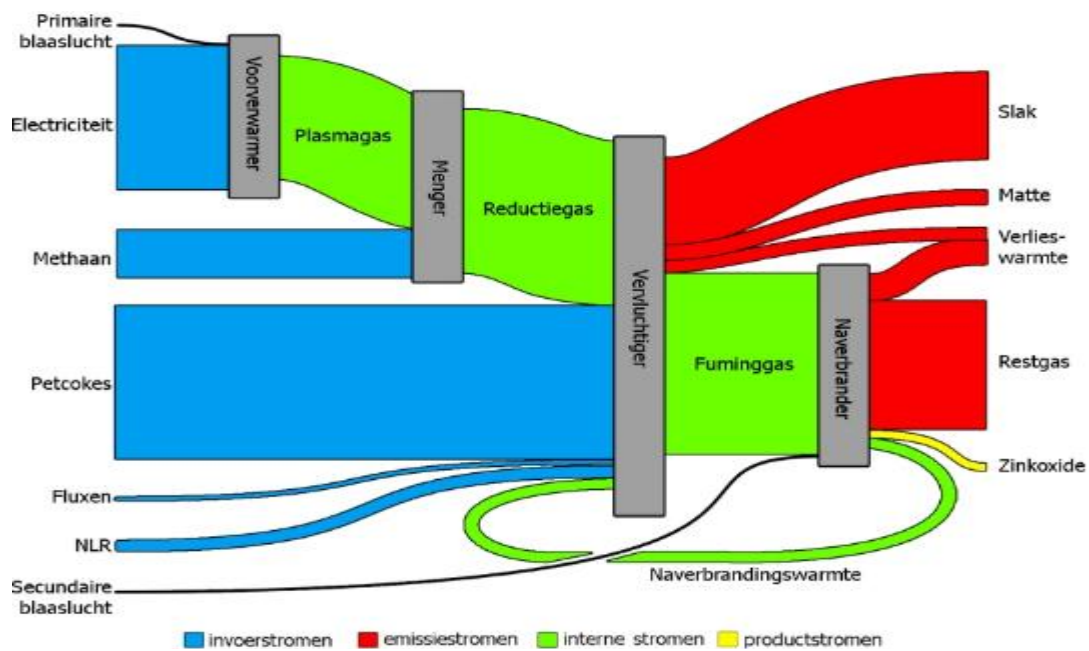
Primaire blaaslucht

Electriciteit

Methaan

Petcokes

Fluxen

NLR

Secundaire blaaslucht

Voorverwarmer

Plasmagas

Menger

Reductiegas

Vervluchtiger

Fuminggas

Naverbrander

Naverbrandingswarmte

Slak

Matte

Verlieswarmte

Restgas

Zinkoxide

invoerstromen emissiestromen interne stromen productstromen